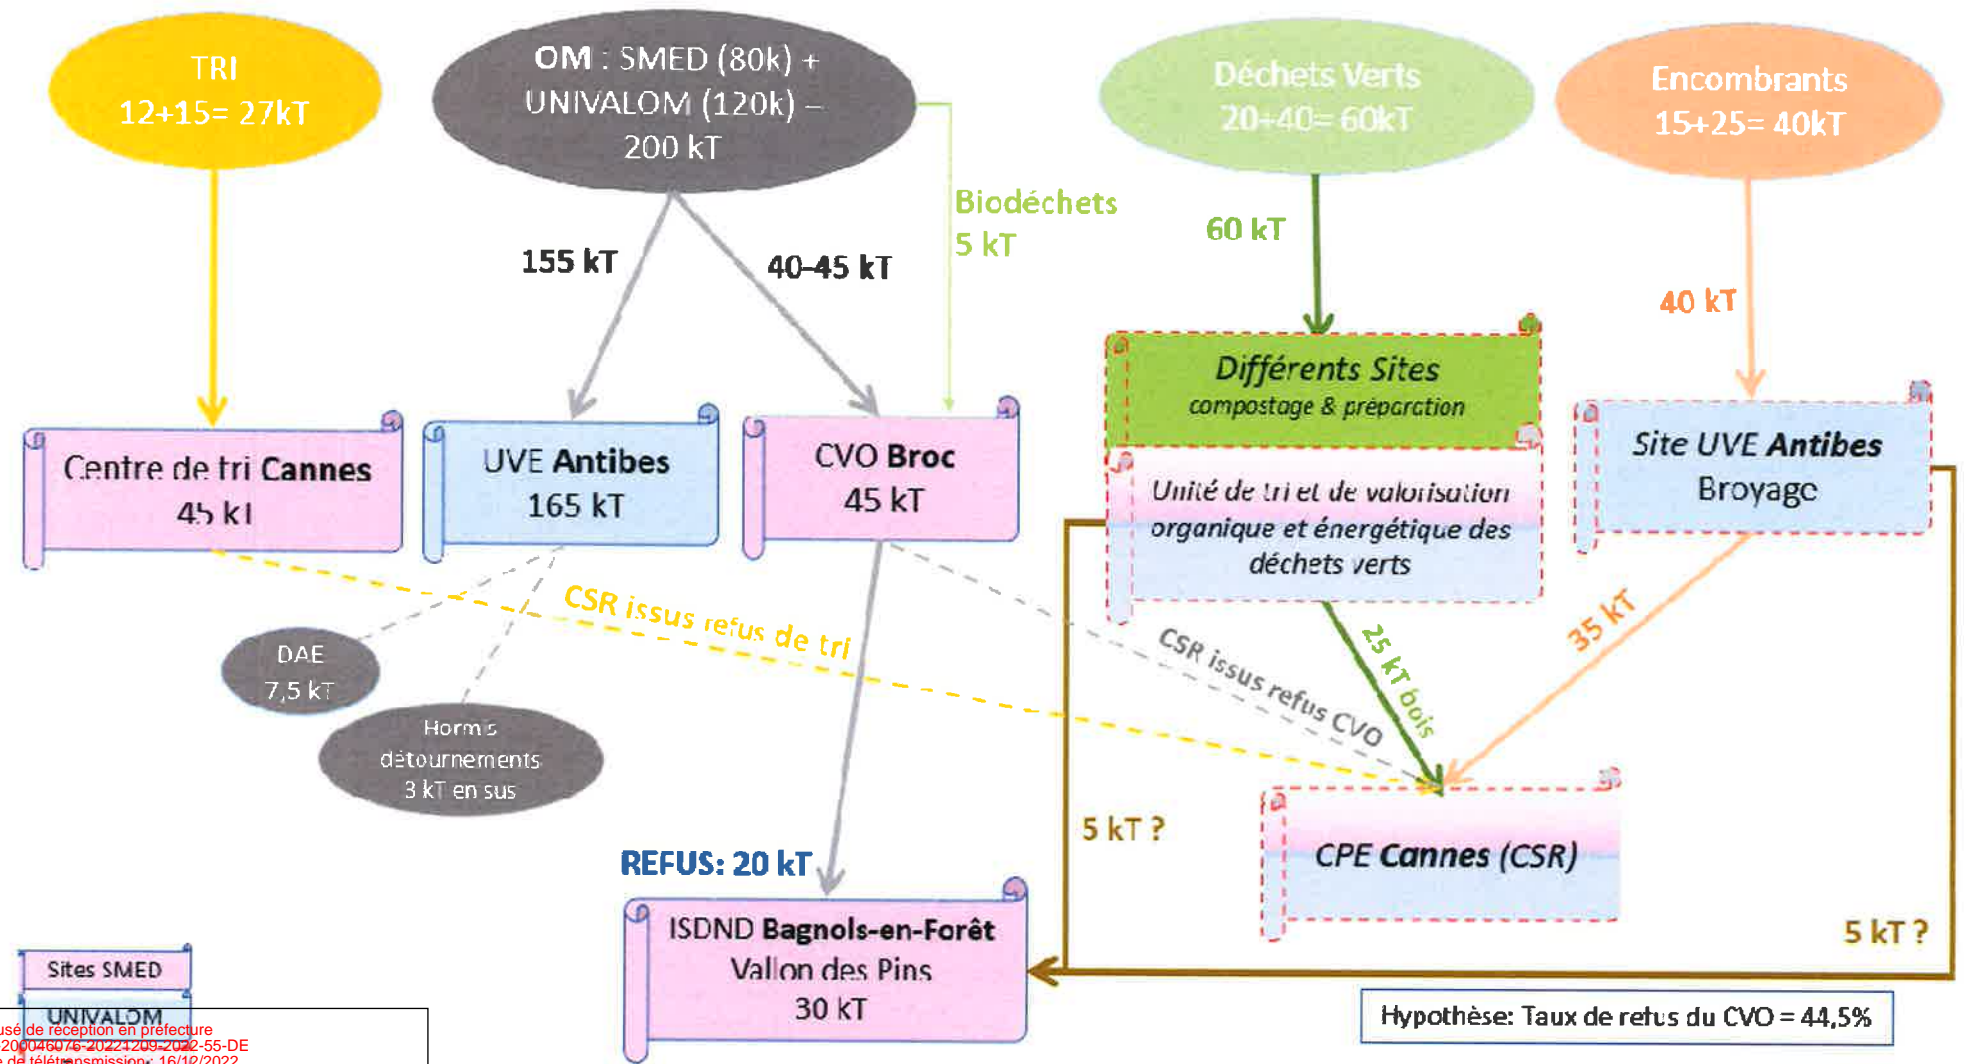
TRI
12+15= 27kT

OM : SMED (80k) + UNIVALOM (120k) – 200 kT

Déchets Verts
20+40= 60kT

Encombrants
15+25= 40kT

Biodéchets
5 kT

60 kT

155 kT

40-45 kT

40 kT

Différents Sites
compostage & préparation

Unité de tri et de valorisation organique et énergétique des déchets verts

Site UVE Antibes
Broyage

Centre de tri Cannes
45 kT

UVE Antibes
165 kT

CVO Broc
45 kT

CSR issus refus de tri

CSR issus refus CVO

25 kT bois

35 kT

DAE
7,5 kT

Hormis détournements
3 kT en sus

5 kT ?

CPE Cannes (CSR)

REFUS: 20 kT

ISDND Bagnols-en-Forêt
Vallon des Pins
30 kT

5 kT ?

Hypothèse: Taux de refus du CVO = 44,5%

Sites SMED
UNIVALOM

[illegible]usé de réception en préfecture
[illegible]200046076-20221209-2022-55-DE
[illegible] de télétransmission: 16/12/2022